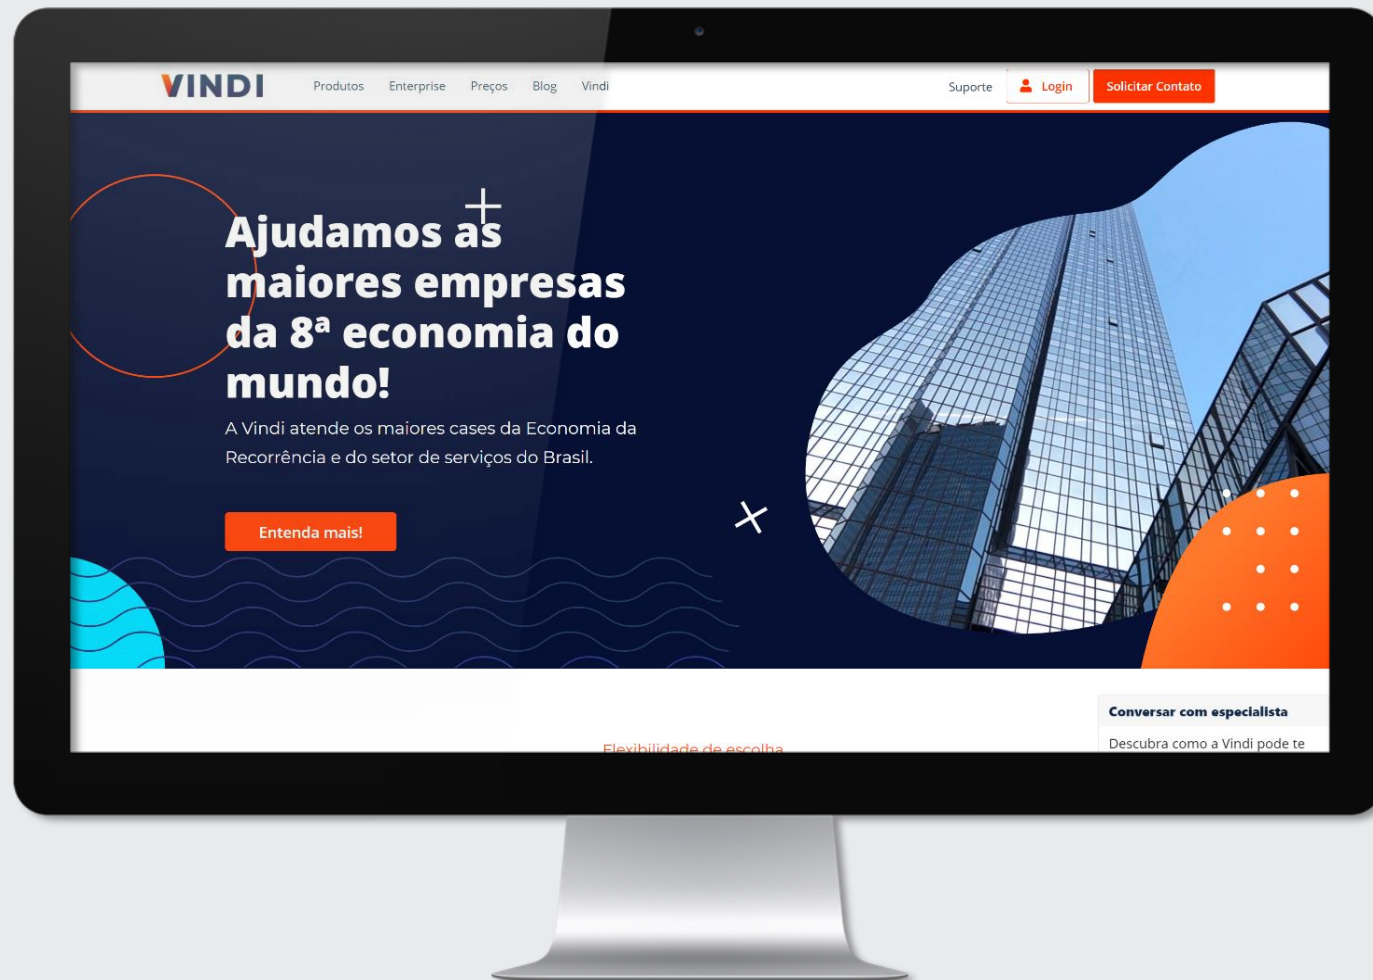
VINDI Produtos Enterprise Preços Blog Vindi

Suporte Login Solicitar Contato

Ajudamos as maiores empresas da 8ª economia do mundo!

A Vindi atende os maiores cases da Economia da Recorrência e do setor de serviços do Brasil.

Entenda mais!

Conversar com especialista

Descubra como a Vindi pode te

Flexibilidade de escolha